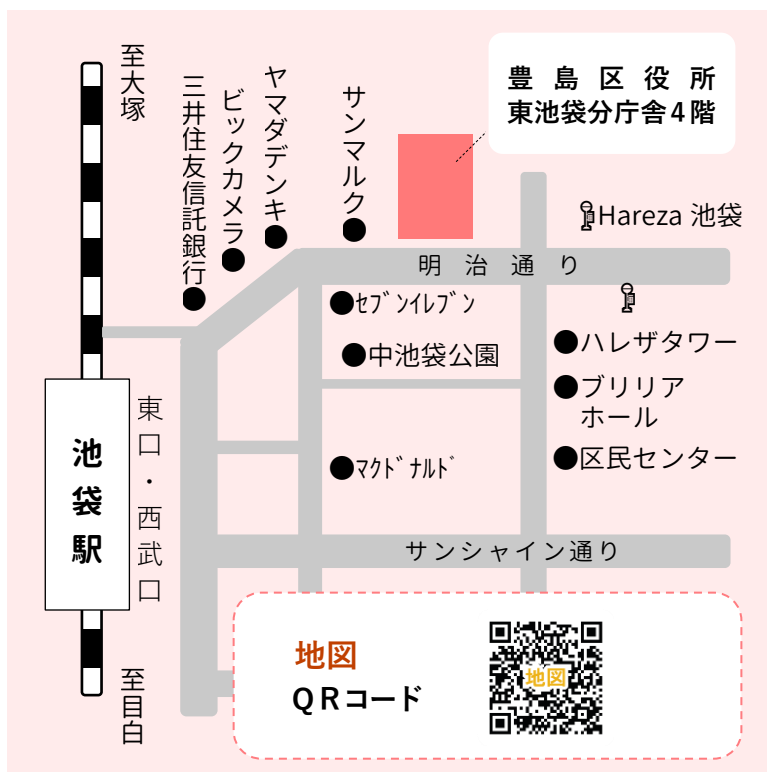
豊島区役所
東池袋分庁舎4階

至大塚

三井住友信託銀行

ビックカメラ

ヤマダデンキ

サンマルク

Hareza 池袋

明治通り

●セブンイレブン

●中池袋公園

●ハレザタワー

●ブリリア ホール

●区民センター

●マクドナルド

東口・西武口

池袋駅

サンシャイン通り

地図

QRコード

地図

至目白